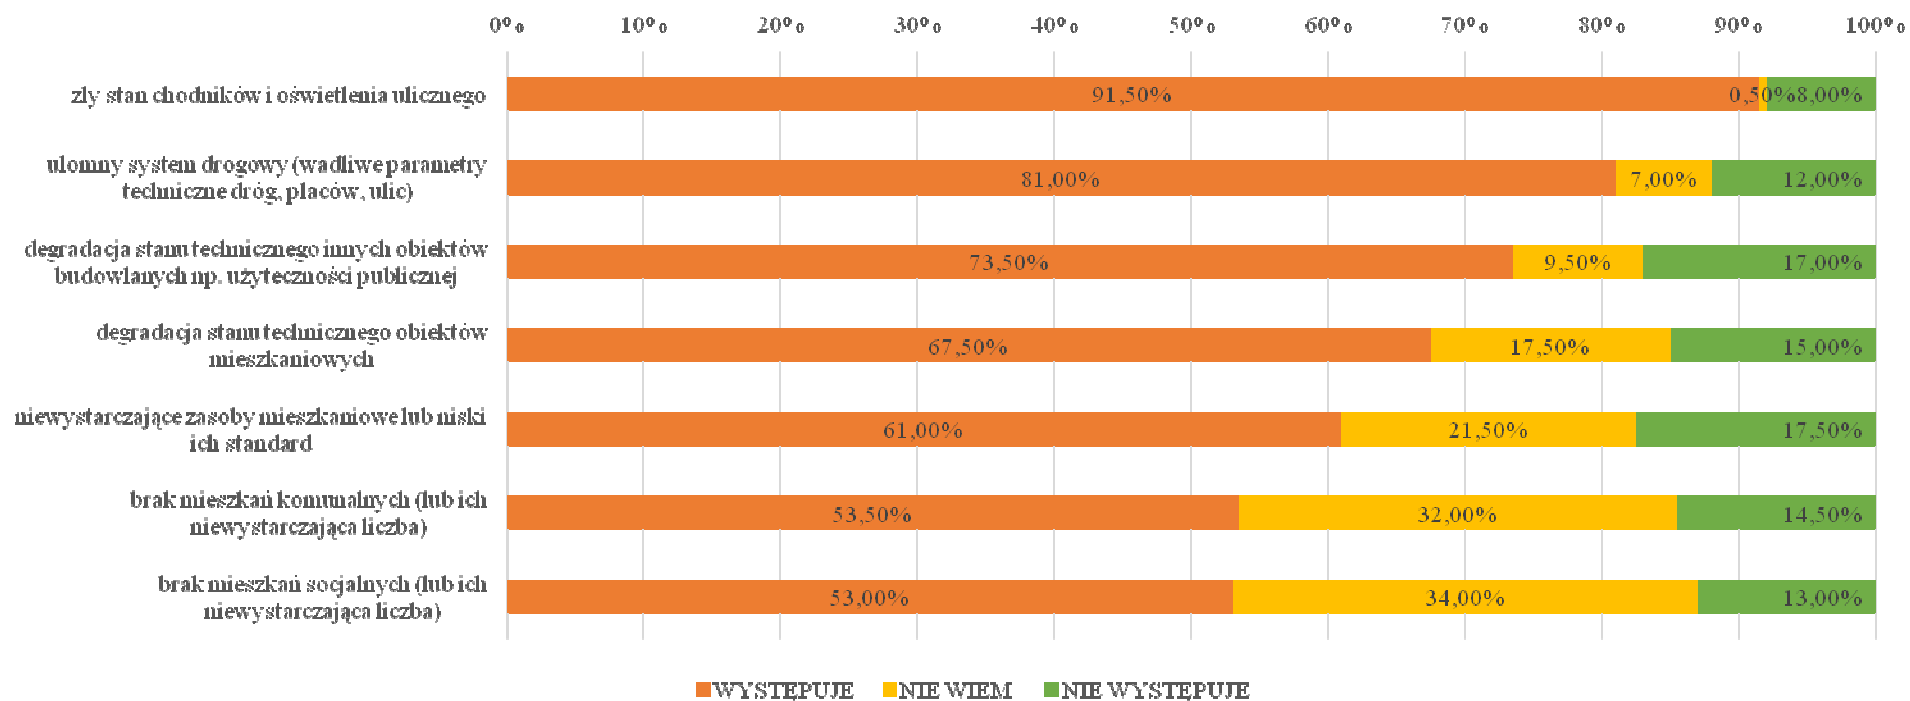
0%
10%
20%
30%
40%
50%
60%
70%
80%
90%
100%

zły stan chodników i oświetlenia ulicznego
91,50%
0,50%
8,00%

ułomny system drogowy (wadliwe parametry techniczne dróg, placów, ulic)
81,00%
7,00%
12,00%

degradacja stanu technicznego innych obiektów budowlanych np. użyteczności publicznej
73,50%
9,50%
17,00%

degradacja stanu technicznego obiektów mieszkaniowych
67,50%
17,50%
15,00%

niewystarczające zasoby mieszkaniowe lub niski ich standard
61,00%
21,50%
17,50%

brak mieszkań komunalnych (lub ich niewystarczająca liczba)
53,50%
32,00%
14,50%

brak mieszkań socjalnych (lub ich niewystarczająca liczba)
53,00%
34,00%
13,00%

WYSTĘPUJE
NIE WIEM
NIE WYSTĘPUJE